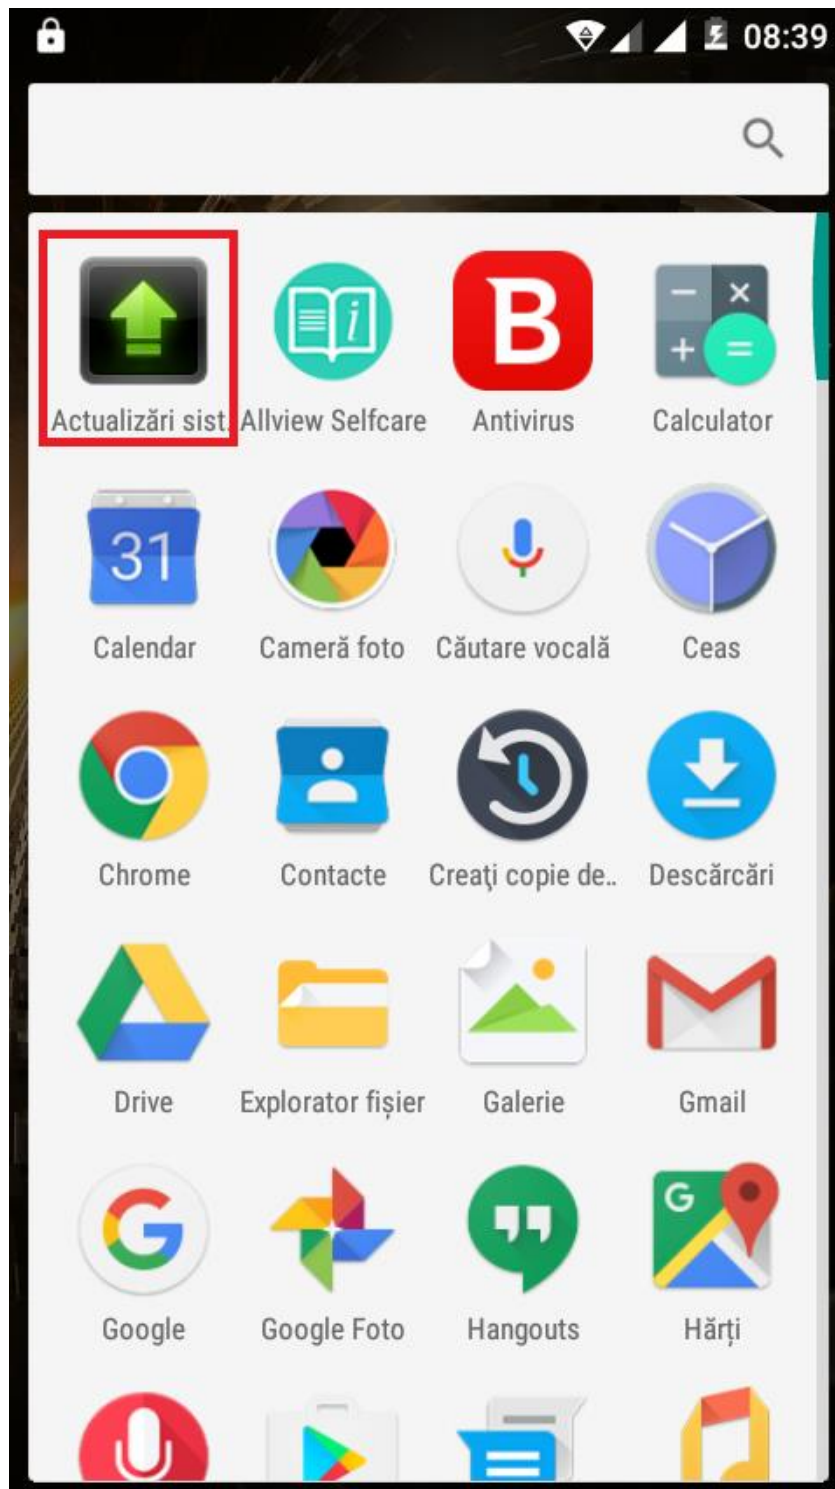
08:39

Actualizări sist. Allview Selfcare Antivirus Calculator

31

Calendar Cameră foto Căutare vocală Ceas

Chrome Contacte Creaţi copie de.. Descărcări

Drive Explorator fişier Galerie Gmail

Google Google Foto Hangouts Hărţi